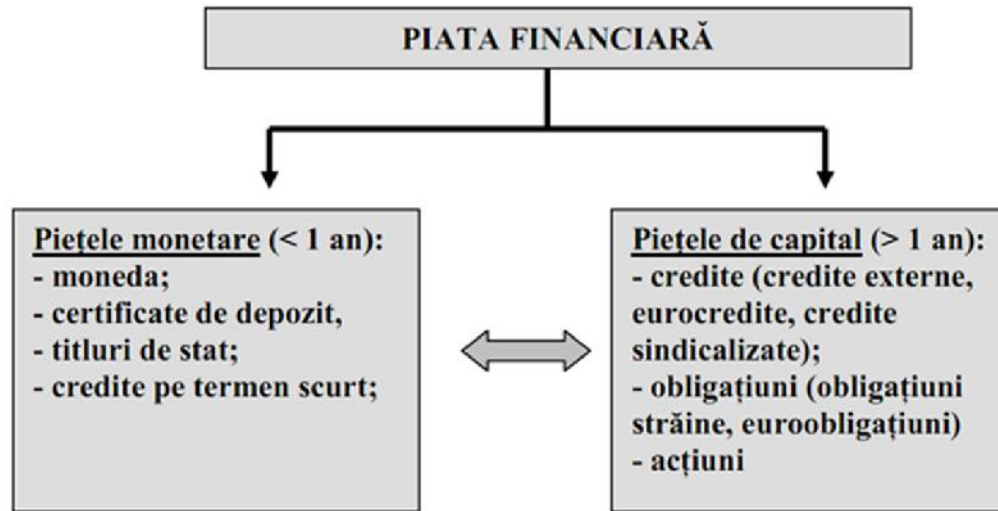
PIATA FINANCIARĂ

Piețele monetare (< 1 an):
- moneda;
- certificate de depozit,
- titluri de stat;
- credite pe termen scurt;

Piețele de capital (> 1 an):
- credite (credite externe, eurocredite, credite sindicalizate);
- obligațiuni (obligațiuni străine, euroobligațiuni)
- acțiuni